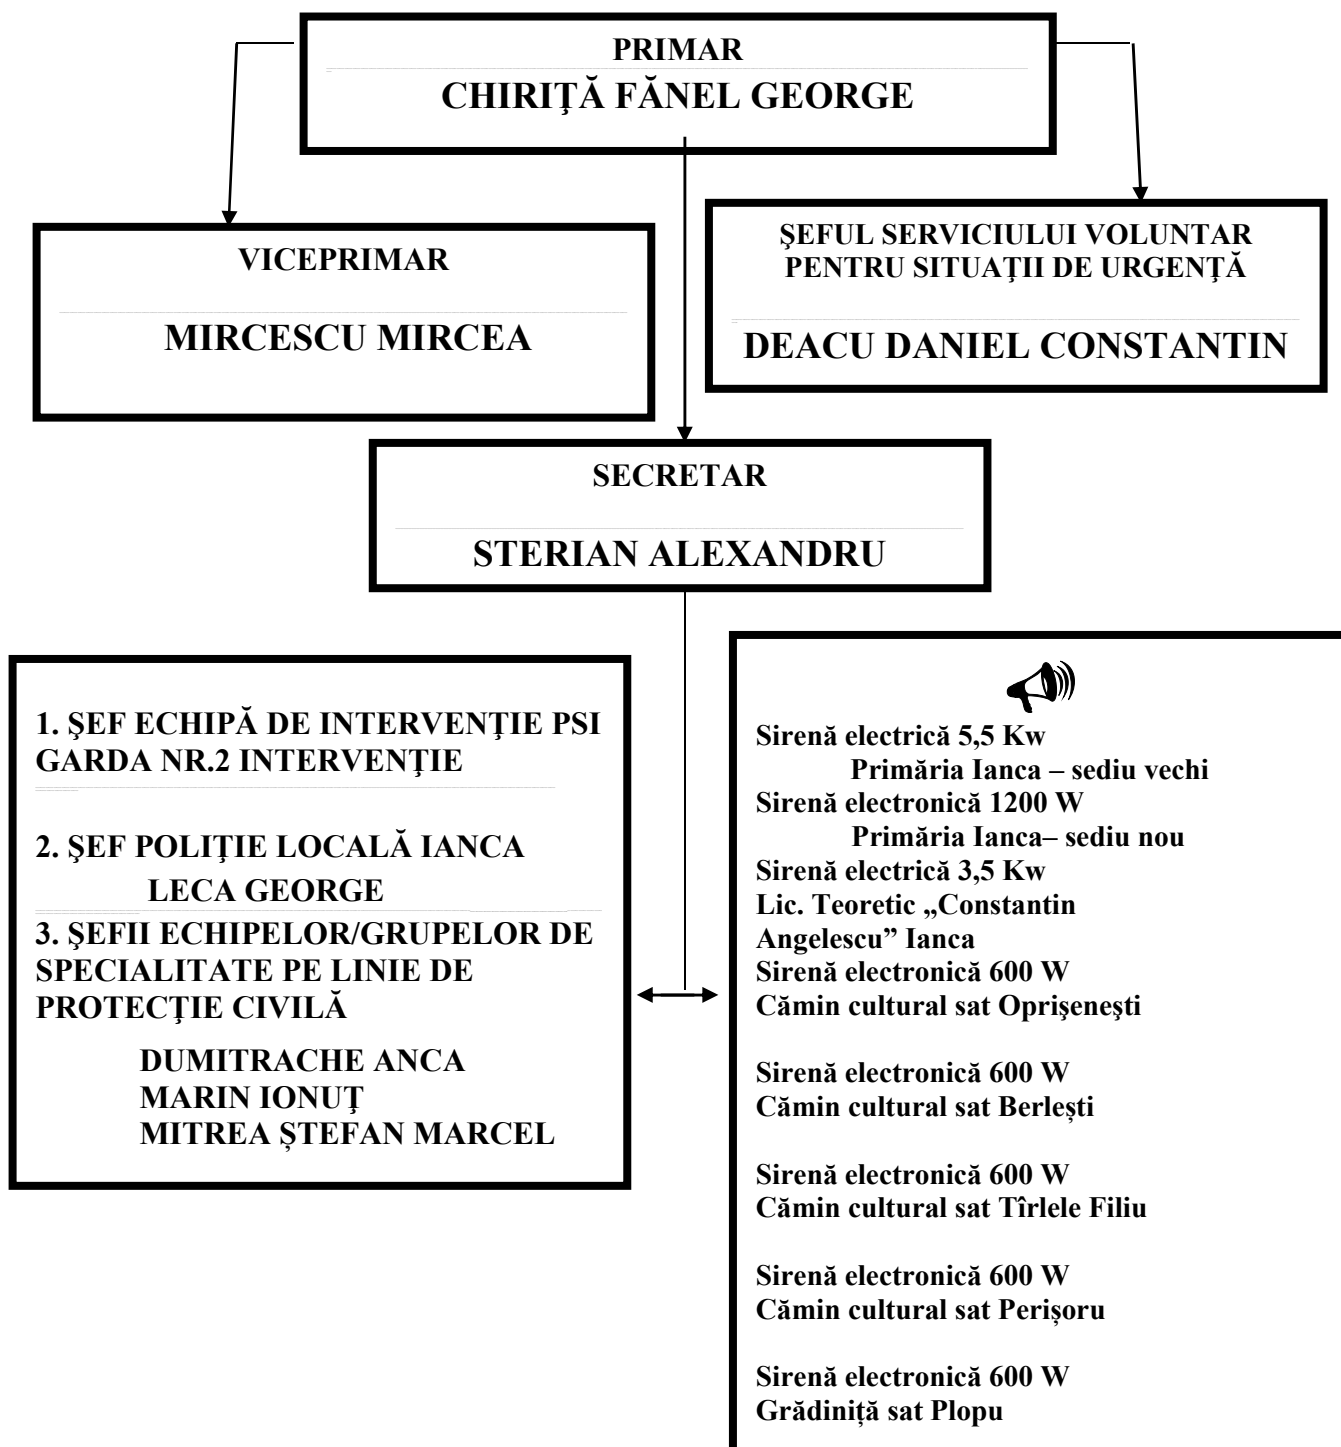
PRIMAR
CHIRIŢĂ FĂNEL GEORGE

VICEPRIMAR
MIRCESCU MIRCEA

ŞEFUL SERVICIULUI VOLUNTAR PENTRU SITUAŢII DE URGENŢĂ
DEACU DANIEL CONSTANTIN

SECRETAR
STERIAN ALEXANDRU

1. ŞEF ECHIPĂ DE INTERVENŢIE PSI GARDA NR.2 INTERVENŢIE

2. ŞEF POLIŢIE LOCALĂ IANCA
LECA GEORGE
3. ŞEFII ECHIPELOR/GRUPELOR DE SPECIALITATE PE LINIE DE PROTECŢIE CIVILĂ

DUMITRACHE ANCA
MARIN IONUȚ
MITREA ȘTEFAN MARCEL

Sirenă electrică 5,5 Kw
Primăria Ianca – sediu vechi
Sirenă electronică 1200 W
Primăria Ianca– sediu nou
Sirenă electrică 3,5 Kw
Lic. Teoretic „Constantin Angelescu” Ianca
Sirenă electronică 600 W
Cămin cultural sat Oprişeneşti

Sirenă electronică 600 W
Cămin cultural sat Berlești

Sirenă electronică 600 W
Cămin cultural sat Tîrlele Filiu

Sirenă electronică 600 W
Cămin cultural sat Perişoru

Sirenă electronică 600 W
Grădiniță sat Plopu